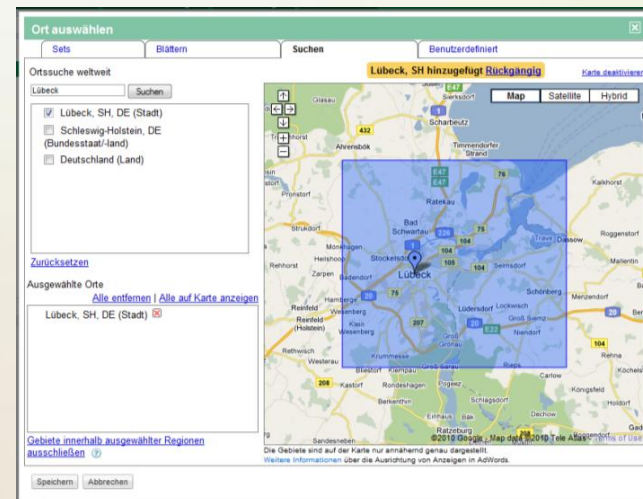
Ort auswählen

Sets | Blättern | Suchen | Benutzerdefiniert

Ortssuche weltweit

Lübeck, SH hinzugefügt Rückgängig

Karte deaktivieren

Lübeck

Suchen

Lübeck, SH, DE (Stadt)

Schleswig-Holstein, DE (Bundesstaat/-land)

Deutschland (Land)

Zurücksetzen

Ausgewählte Orte

Alle entfernen | Alle auf Karte anzeigen

Lübeck, SH, DE (Stadt)

Gebiete innerhalb ausgewählter Regionen ausschließen

Map | Satellite | Hybrid

Glasau, Sierksdorf, Scharbeutz, Ahrensbök, Timmendorfer Strand, Pronstorf, Ratekau, Bad Schwartau, Kalkhorst, Strukdorf, Travemünde, Dassow, Roggenstorf, Rehhorst, Stockelsdorf, Lübeck, Selmsdorf, Zarpen, Badendorf, Schönberg, Menzendorf, Reinfeld, Hamberge, Lüdersdorf, Lockwitz, Reinfeld (Holstein), Klein Wesenberg, Groß Sarau, Rehna, Niendorf, Rethwisch, Westerau, Krummesse, Carlow, Kastorf, Rondeshagen, Pogeez, Königsfeld, Berkenthin, Schlagsdorf, Holdorf, Einhaus, Dechow, Ratzeburg, Sandesneben, Gadebusch

©2010 Google - Map data ©2010 Tele Atlas - Terms of Use

Die Gebiete sind auf der Karte nur annähernd genau dargestellt.

Weitere Informationen über die Ausrichtung von Anzeigen in AdWords.

Speichern | Abbrechen